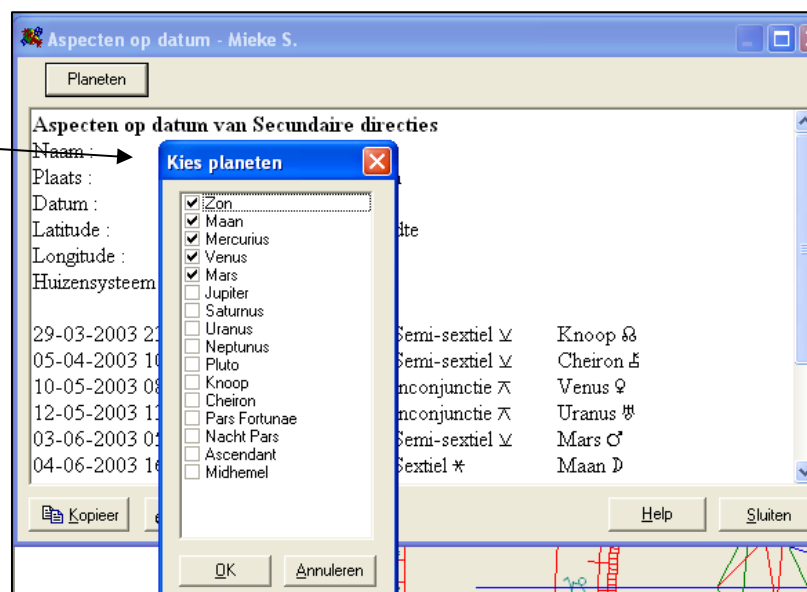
Aspecten op datum - Mieke S.

Planeten

Aspecten op datum van Secundaire directies
Naam :
Plaats :
Datum :
Latitude : dte
Longitude :
Huizensysteem

29-03-2003 2 Semi-sextiel ⊻ Knoop ☊
05-04-2003 1 Semi-sextiel ⊻ Cheiron ⚷
10-05-2003 0 nconjunctie ⊼ Venus ♀
12-05-2003 1 nconjunctie ⊼ Uranus ♅
03-06-2003 0 Semi-sextiel ⊻ Mars ♂
04-06-2003 1 Sextiel ⚹ Maan ☽

Kies planeten
☑ Zon
☑ Maan
☑ Mercurius
☑ Venus
☑ Mars
☐ Jupiter
☐ Saturnus
☐ Uranus
☐ Neptunus
☐ Pluto
☐ Knoop
☐ Cheiron
☐ Pars Fortunae
☐ Nacht Pars
☐ Ascendant
☐ Midhemel

OK
Annuleren

Kopieer
Help
Sluiten